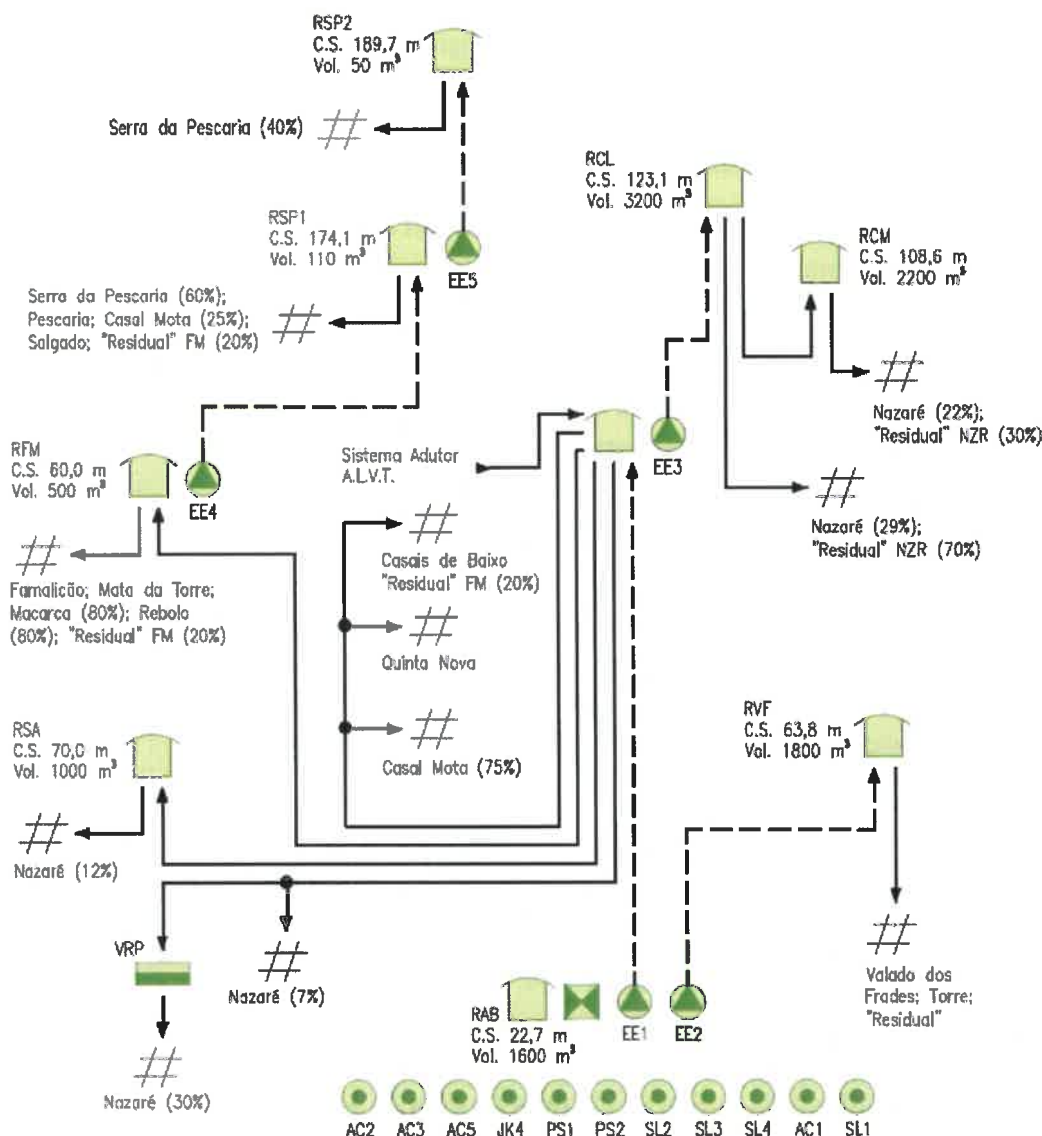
RSP2
C.S. 189,7 m
Vol. 50 m³

Serra da Pescaria (40%)

RCL
C.S. 123,1 m
Vol. 3200 m³

RSP1
C.S. 174,1 m
Vol. 110 m³

EE5

RCM
C.S. 108,6 m
Vol. 2200 m³

Serra da Pescaria (60%);
Pescaria; Casal Mota (25%);
Salgado; "Residual" FM (20%)

Nazaré (22%);
"Residual" NZR (30%)

Sistema Adutor
A.L.V.T.

EE3

RFM
C.S. 60,0 m
Vol. 500 m³

EE4

Nazaré (29%);
"Residual" NZR (70%)

Casais de Baixo
"Residual" FM (20%)

Famalicão; Mata da Torre;
Macarca (80%); Rebolo
(80%); "Residual" FM (20%)

Quinta Nova

RVF
C.S. 63,8 m
Vol. 1800 m³

RSA
C.S. 70,0 m
Vol. 1000 m³

Casal Mota (75%)

Nazaré (12%)

VRP

Nazaré (7%)

Valado dos
Frades; Torre;
"Residual"

RAB
C.S. 22,7 m
Vol. 1600 m³

EE1 EE2

Nazaré (30%)

AC2 AC3 AC5 JK4 PS1 PS2 SL2 SL3 SL4 AC1 SL1